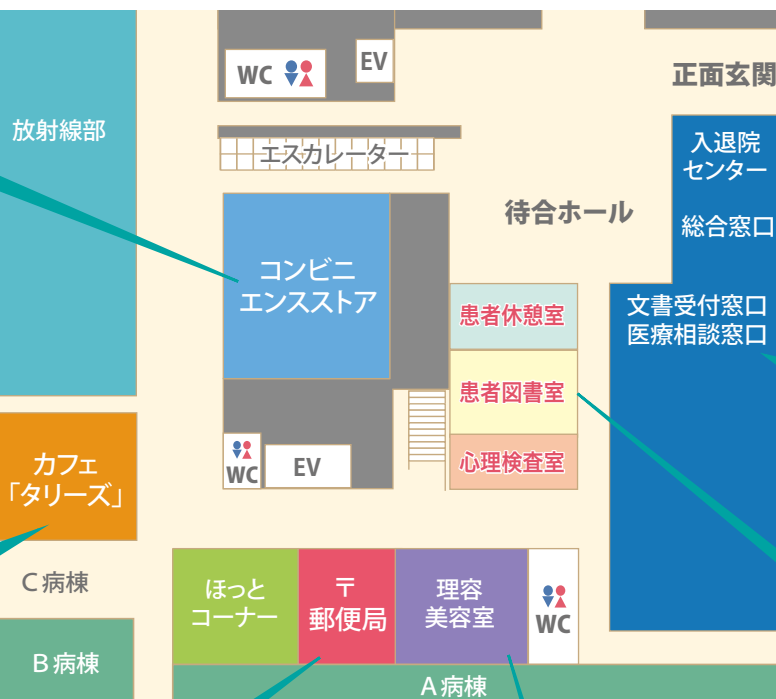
放射線部

WC

EV

正面玄関

エスカレーター

入退院
センター

総合窓口

待合ホール

コンビニ
エンスストア

患者休憩室

文書受付窓口
医療相談窓口

患者図書室

心理検査室

WC

EV

カフェ
「タリーズ」

C病棟

ほっと
コーナー

〒
郵便局

理容
美容室

WC

B病棟

A病棟